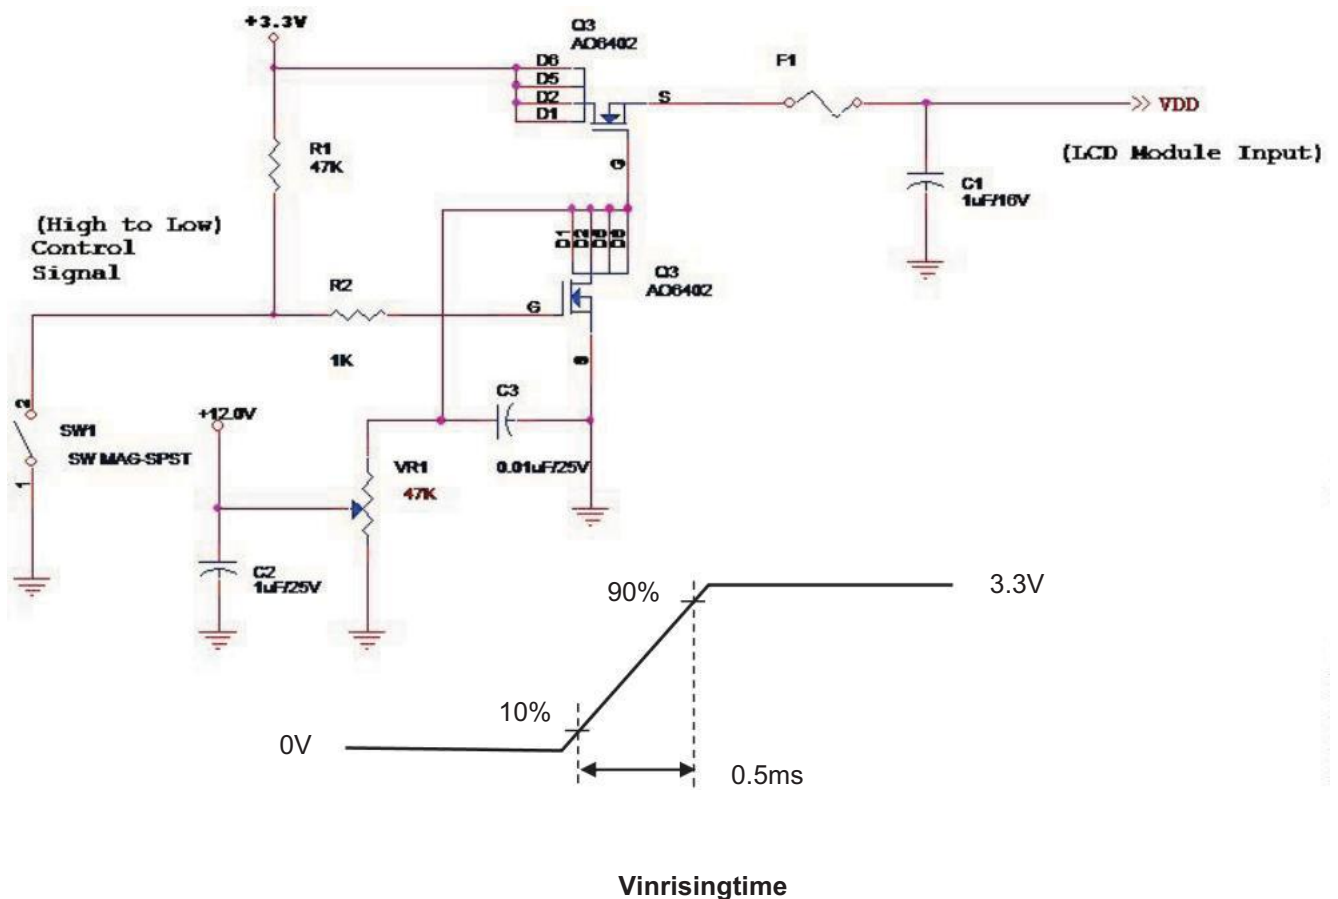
+3.3V

Q3
AO6402

D6
D5
D2
D1

S

F1

>> VDD

(LCD Module Input)

R1
47K

G

C1
1uF/16V

(High to Low)
Control
Signal

D1
D2
D5
D6

Q3
AO6402

R2

G

1K

S

C3

SW1
SW MAG-SPST

+12.0V

VR1
47K

0.01uF/25V

C2
1uF/25V

90%

3.3V

10%

0V

0.5ms

Vinrisingtime